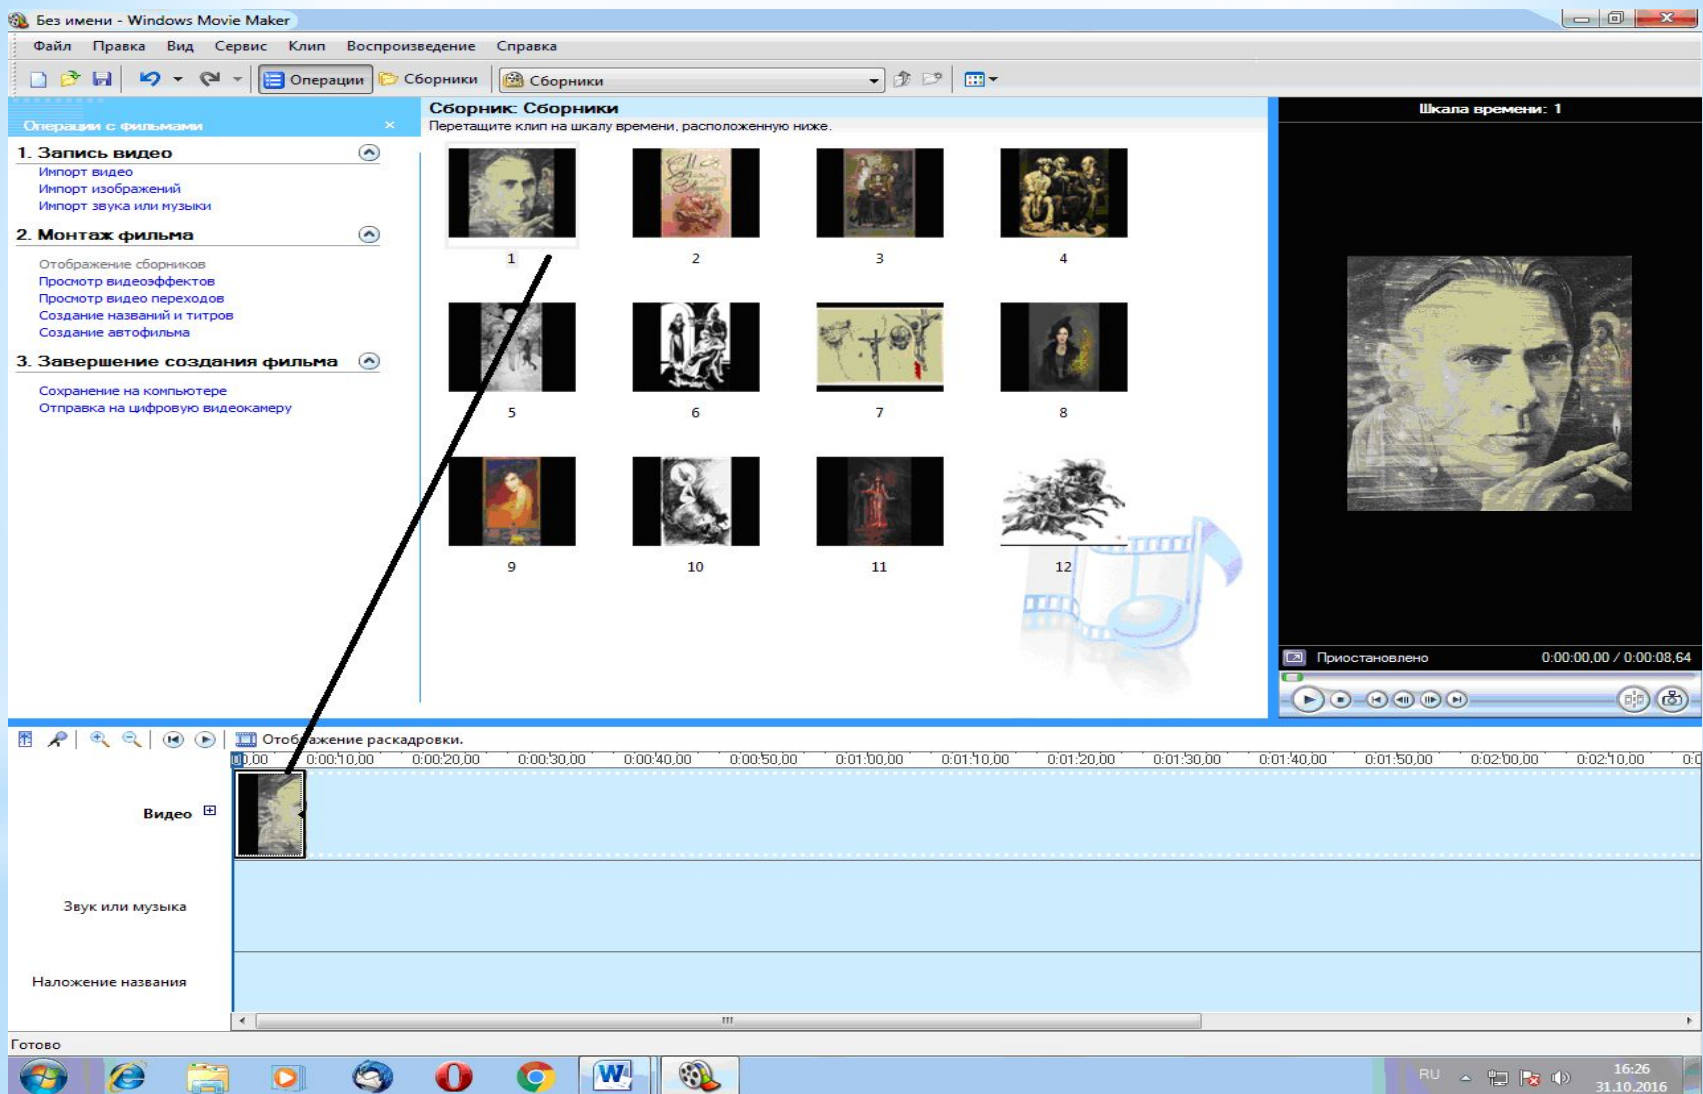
Без имени - Windows Movie Maker

Файл Правка Вид Сервис Клип Воспроизведение Справка

Операции Сборники Сборники

Операции с фильмами ×

1. Запись видео
Импорт видео
Импорт изображений
Импорт звука или музыки

2. Монтаж фильма
Отображение сборников
Просмотр видеоэффектов
Просмотр видео переходов
Создание названий и титров
Создание автофильма

3. Завершение создания фильма
Сохранение на компьютере
Отправка на цифровую видеокамеру

Сборник: Сборники
Перетащите клип на шкалу времени, расположенную ниже.

1 2 3 4
5 6 7 8
9 10 11 12

Шкала времени: 1

Приостановлено 0:00:00,00 / 0:00:08,64

Отображение раскадровки.

0,00 0:00:10,00 0:00:20,00 0:00:30,00 0:00:40,00 0:00:50,00 0:01:00,00 0:01:10,00 0:01:20,00 0:01:30,00 0:01:40,00 0:01:50,00 0:02:00,00 0:02:10,00

Видео
Звук или музыка
Наложение названия

Готово

RU 16:26 31.10.2016